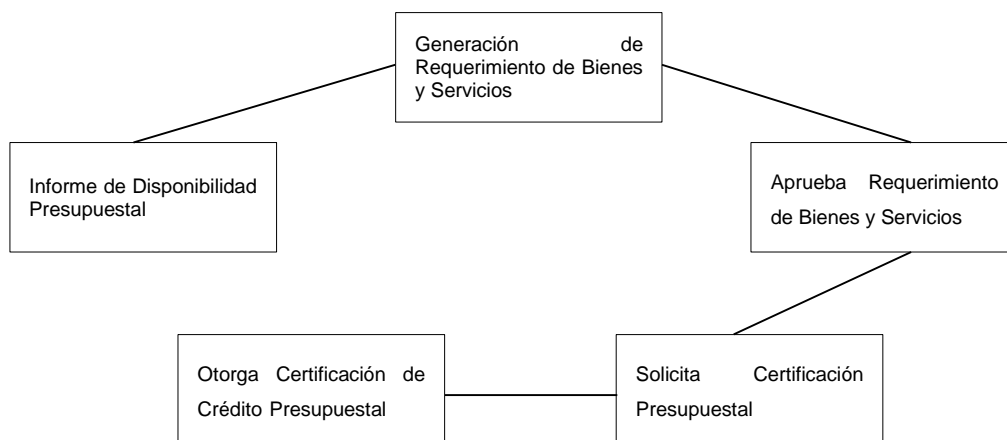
Generación de Requerimiento de Bienes y Servicios

Aprueba Requerimiento de Bienes y Servicios

Solicita Certificación Presupuestal

Otorga Certificación de Crédito Presupuestal

Informe de Disponibilidad Presupuestal